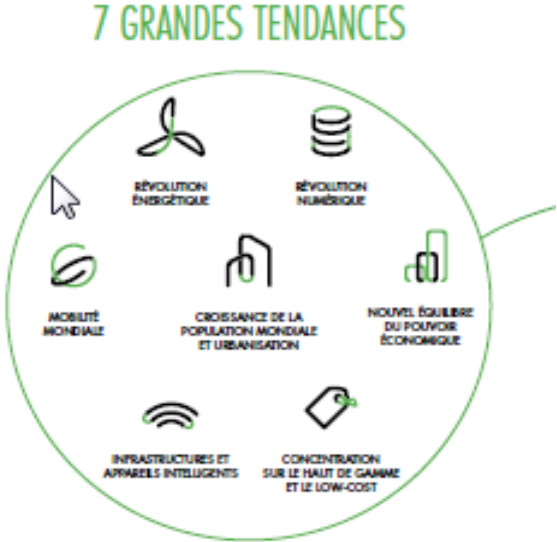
7 GRANDES TENDANCES

RÉVOLUTION ÉNERGÉTIQUE

RÉVOLUTION NUMÉRIQUE

MOBILITÉ MONDIALE

CROISSANCE DE LA POPULATION MONDIALE ET URBANISATION

NOUVEL ÉQUILIBRE DU POUVOIR ÉCONOMIQUE

INFRASTRUCTURES ET APPAREILS INTELLIGENTS

CONCENTRATION SUR LE HAUT DE GAMME ET LE LOW-COST